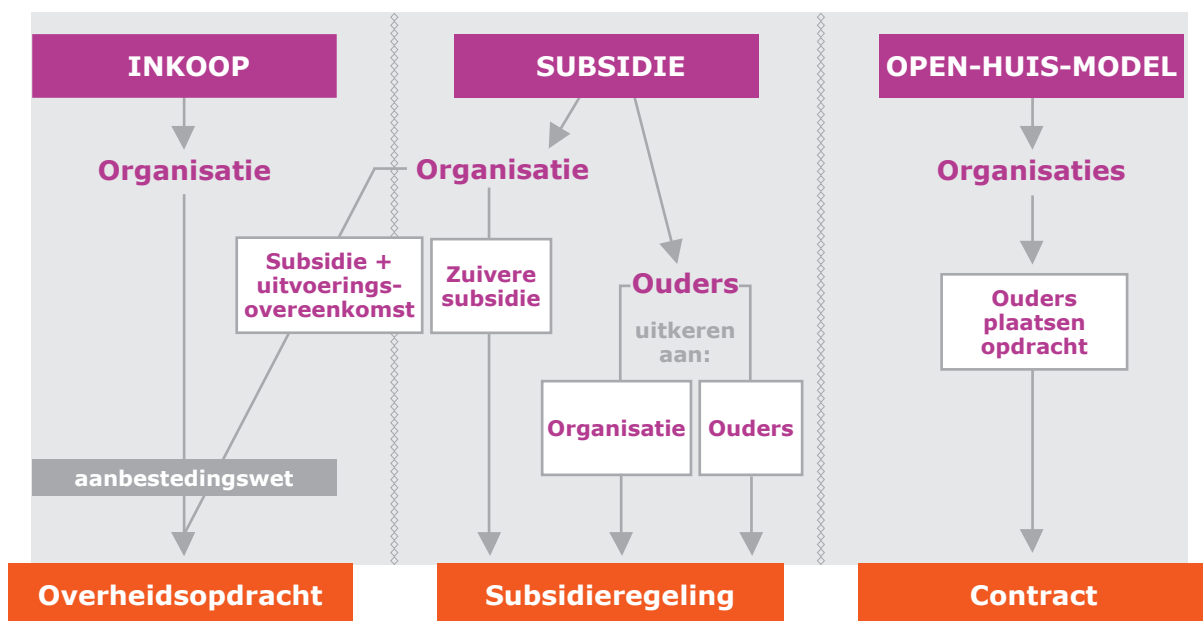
INKOOP

Organisatie

Subsidie + uitvoeringsovereenkomst

aanbestedingswet

SUBSIDIE

Organisatie

Zuivere subsidie

Ouders

uitkeren aan:

Organisatie

Ouders

OPEN-HUIS-MODEL

Organisaties

Ouders plaatsen opdracht

Overheidsopdracht

Subsidieregeling

Contract